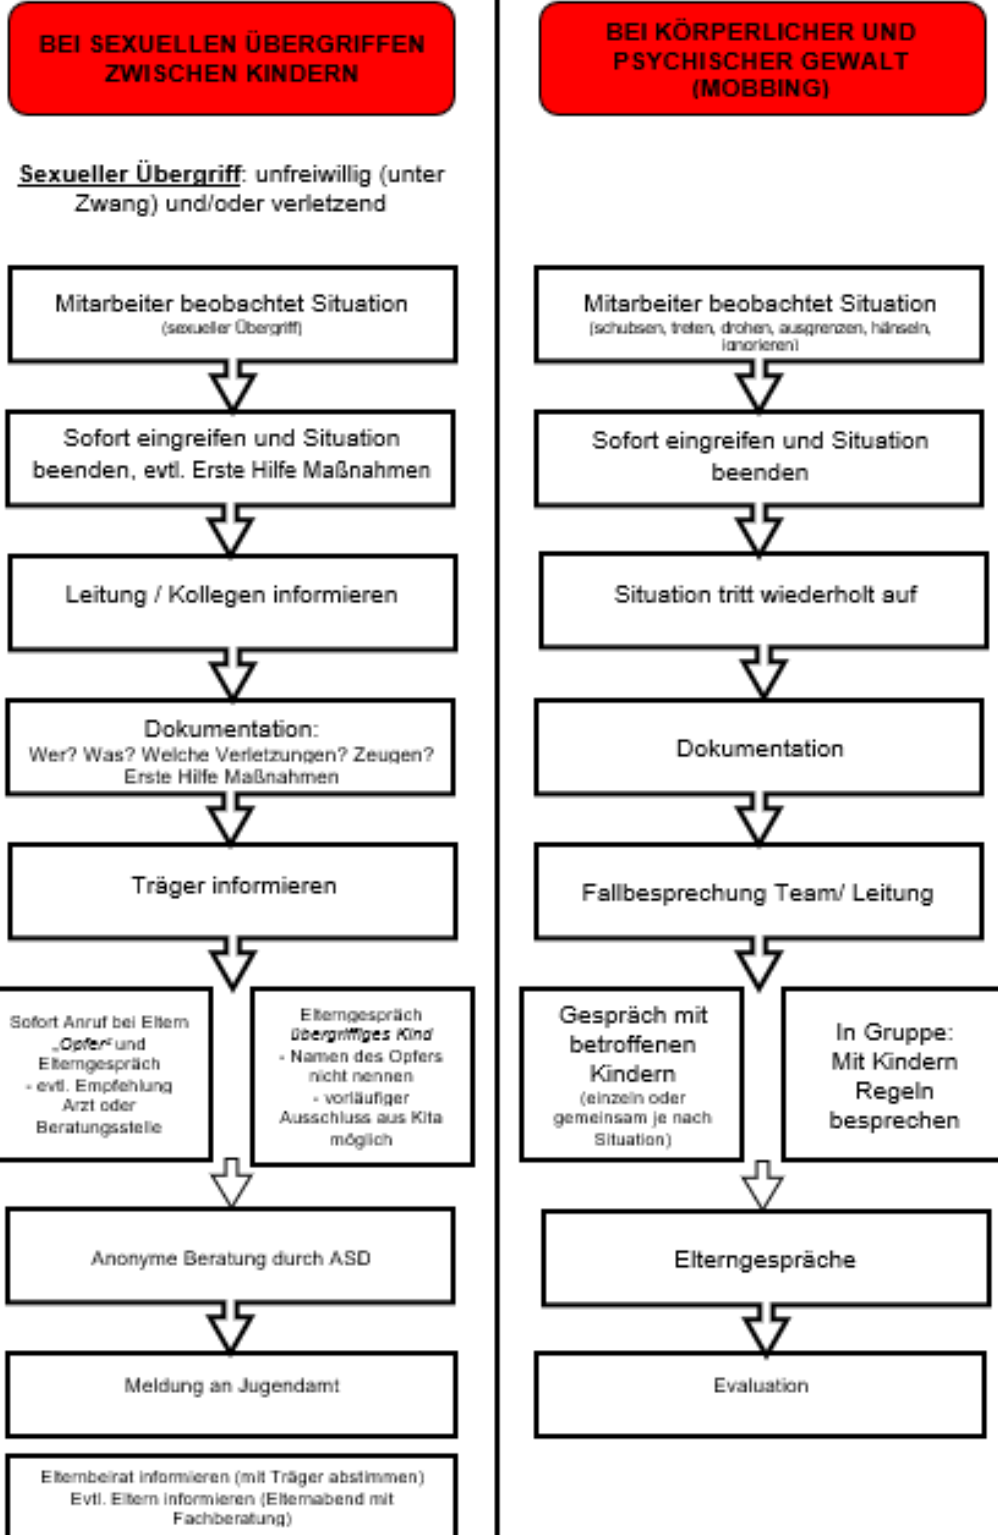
BEI SEXUELLEN ÜBERGRIFFEN ZWISCHEN KINDERN

Sexueller Übergriff: unfreiwillig (unter Zwang) und/oder verletzend

Mitarbeiter beobachtet Situation
(sexueller Übergriff)

Sofort eingreifen und Situation beenden, evtl. Erste Hilfe Maßnahmen

Leitung / Kollegen informieren

Dokumentation:
Wer? Was? Welche Verletzungen? Zeugen? Erste Hilfe Maßnahmen

Träger informieren

Sofort Anruf bei Eltern „Opfer“ und Elterngespräch
- evtl. Empfehlung Arzt oder Beratungsstelle

Elterngespräch übergriffiges Kind
- Namen des Opfers nicht nennen
- vorläufiger Ausschluss aus Kita möglich

Anonyme Beratung durch ASD

Meldung an Jugendamt

Elternbeirat informieren (mit Träger abstimmen)
Evtl. Eltern informieren (Elternabend mit Fachberatung)

BEI KÖRPERLICHER UND PSYCHISCHER GEWALT (MOBBING)

Mitarbeiter beobachtet Situation
(schubsen, treten, drohen, ausgrenzen, hänseln, ignorieren)

Sofort eingreifen und Situation beenden

Situation tritt wiederholt auf

Dokumentation

Fallbesprechung Team/ Leitung

Gespräch mit betroffenen Kindern
(einzeln oder gemeinsam je nach Situation)

In Gruppe:
Mit Kindern Regeln besprechen

Elterngespräche

Evaluation